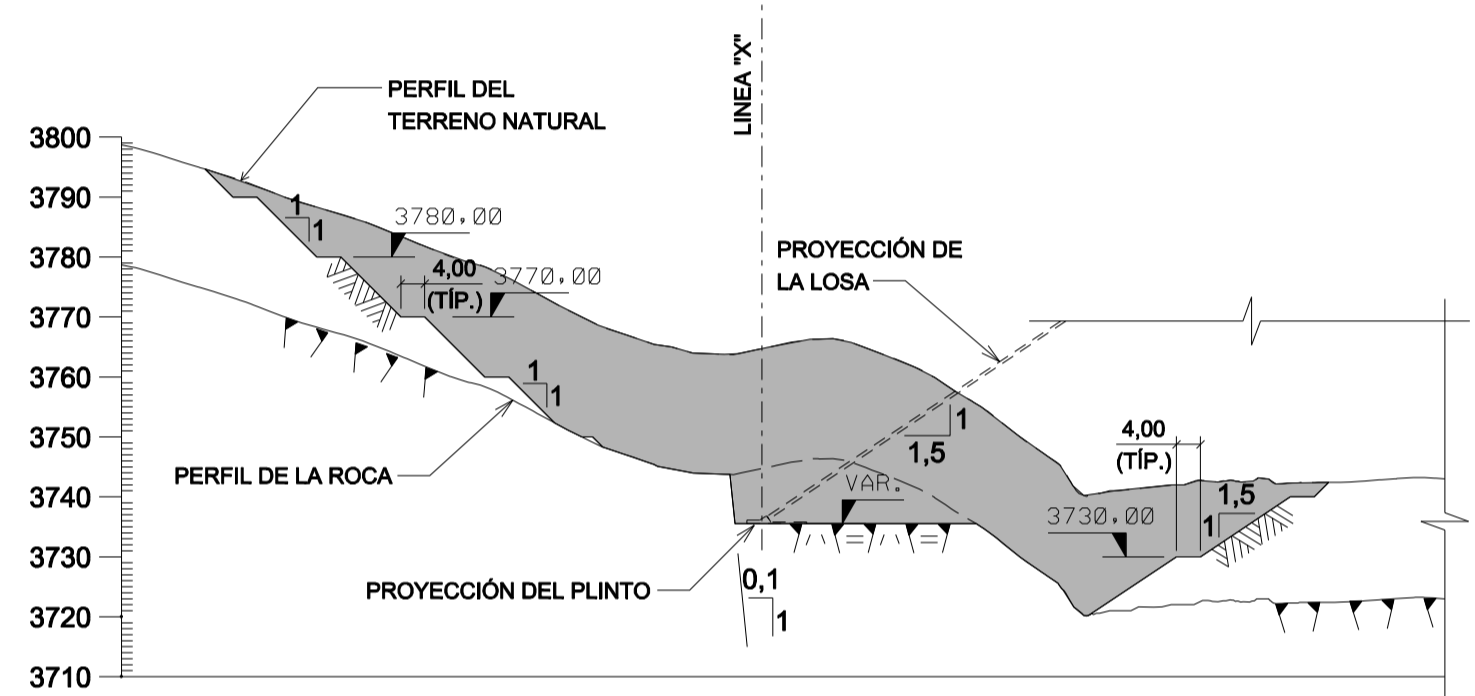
LINEA "X"

PERFIL DEL TERRENO NATURAL

3800
3790
3780
3770
3760
3750
3740
3730
3720
3710

1
1
3780,00
4,00
(TÍP.)
3770,00

1
1

PROYECCIÓN DE LA LOSA

1
1,5

VAR.

4,00
(TÍP.)

1,5
1

3730,00

PERFIL DE LA ROCA

PROYECCIÓN DEL PLINTO

0,1
1